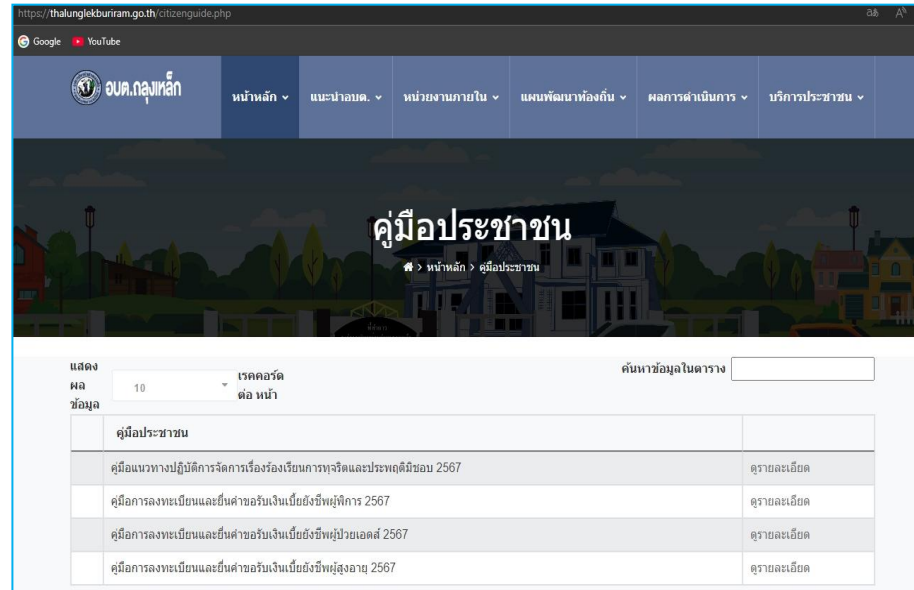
https://thalunglekburiram.go.th/citizenguide.php

Google YouTube

อบต.ถลุงเหล็ก

หน้าหลัก แนะนำอบต. หน่วยงานภายใน แผนพัฒนาท้องถิ่น ผลการดำเนินการ บริการประชาชน

คู่มือประชาชน

หน้าหลัก > คู่มือประชาชน

แสดงผลข้อมูล 10 เรคคอร์ดต่อ หน้า

ค้นหาข้อมูลในตาราง

| | คู่มือประชาชน | |
|---|---|---|
| | คู่มือแนวทางปฏิบัติการจัดการเรื่องร้องเรียนการทุจริตและประพฤติมิชอบ 2567 | ดูรายละเอียด |
| | คู่มือการลงทะเบียนและยื่นคำขอรับเงินเบี้ยยังชีพผู้พิการ 2567 | ดูรายละเอียด |
| | คู่มือการลงทะเบียนและยื่นคำขอรับเงินเบี้ยยังชีพผู้ป่วยเอดส์ 2567 | ดูรายละเอียด |
| | คู่มือการลงทะเบียนและยื่นคำขอรับเงินเบี้ยยังชีพผู้สูงอายุ 2567 | ดูรายละเอียด |